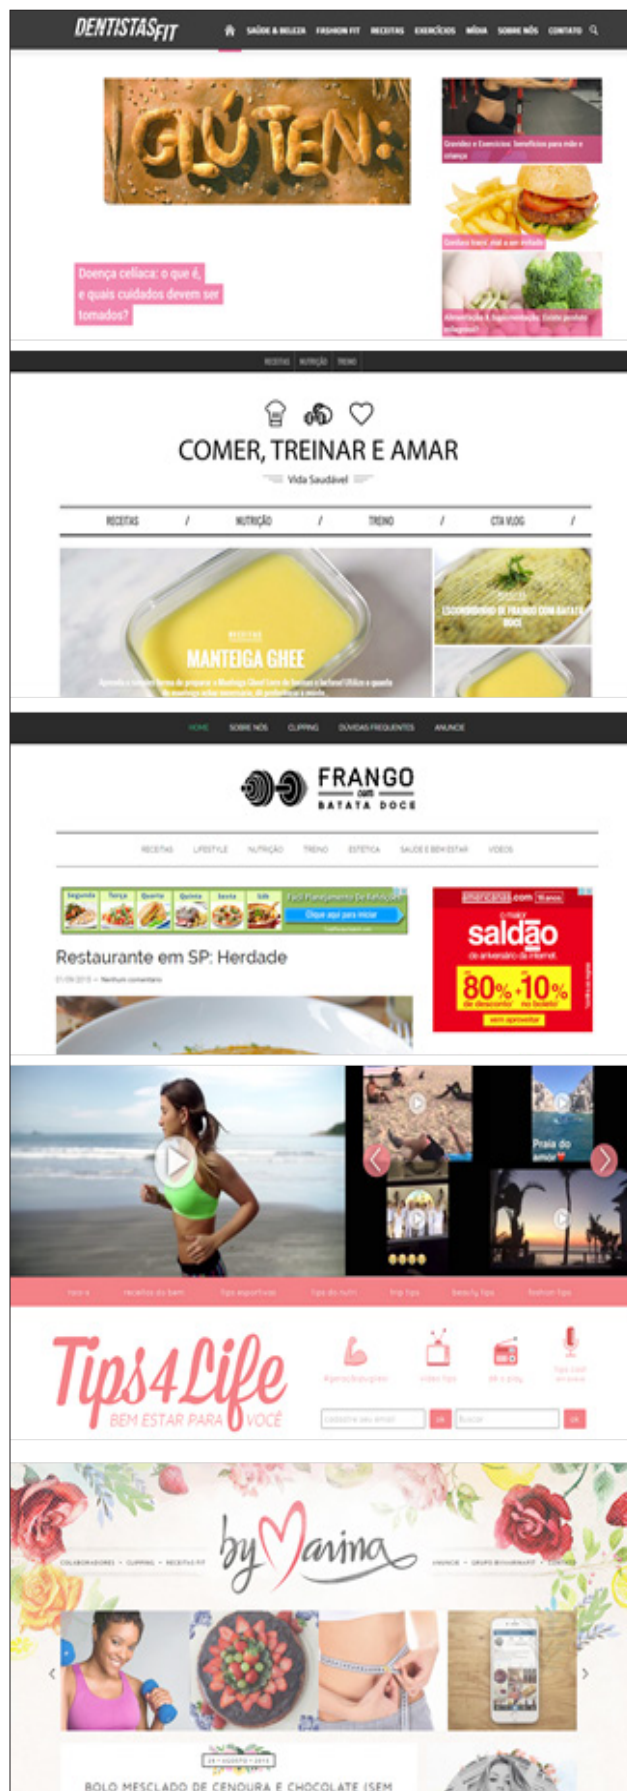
DENTISTASFIT

SAÚDE & BELEZA FASHION FIT RECEITAS EXERCÍCIOS MÍDIA SOBRE NÓS CONTATO

GLÚTEN:

Doença celíaca: o que é, e quais cuidados devem ser tomados?

Gravidez e Exercícios: benefícios para mãe e criança

Gordura trans: mal a ser evitado

Alimentação & Suplementação: Existe possível adaptação?

RECEITAS NUTRIÇÃO TREINO

COMER, TREINAR E AMAR

Vida Saudável

RECEITAS / NUTRIÇÃO / TREINO / CTA VLOG /

RECEITAS

MANTEIGA GHEE

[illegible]

ESCONDIDINHO DE FRANGO COM BATATA DOCE

HOME SOBRE NÓS CLIPPING DUVIDAS FREQUENTES ANUNCIE

FRANGO com BATATA DOCE

RECEITAS LIFESTYLE NUTRIÇÃO TREINO ESTÉTICA SAUDE E BEM ESTAR VIDEOS

Segunda Terça Quarta Quinta Sexta Sáb

Fácil Planejamento De Refeições

Clique aqui para iniciar

americanas.com

o maior saldão de aniversário da internet

80% de desconto + 10% no boleto

vem aproveitar

Restaurante em SP: Herdade

01/09/2015 • Nenhum comentário

Praia do amor

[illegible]

Tips4Life

BEM ESTAR PARA VOCÊ

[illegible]

byMarina

COLABORADORES • CLIPPING • RECEITAS FIT

ANUNCIE • GRUPO BYMARINAFIT • CONTATO

29 • AGOSTO • 2015

BOLO MESCLADO DE CENOURA E CHOCOLATE (SEM